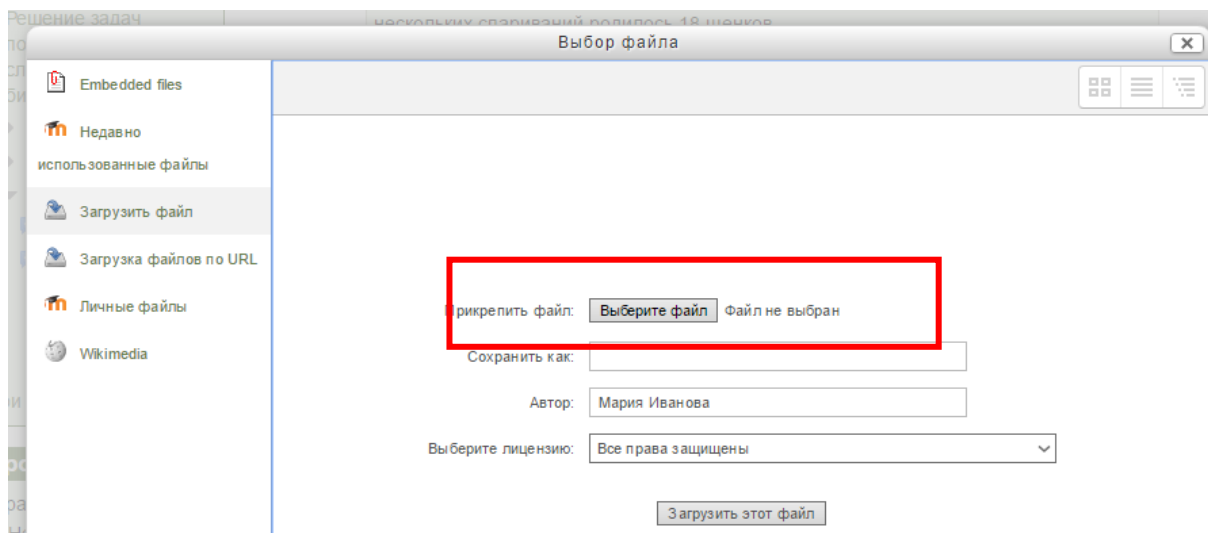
Решение задач
нескольких спариваний родилось 18 щенков

Выбор файла

Embedded files

Недавно использованные файлы

Загрузить файл

Загрузка файлов по URL

Личные файлы

Wikimedia

Прикрепить файл: Выберите файл Файл не выбран

Сохранить как:

Автор: Мария Иванова

Выберите лицензию: Все права защищены

Загрузить этот файл